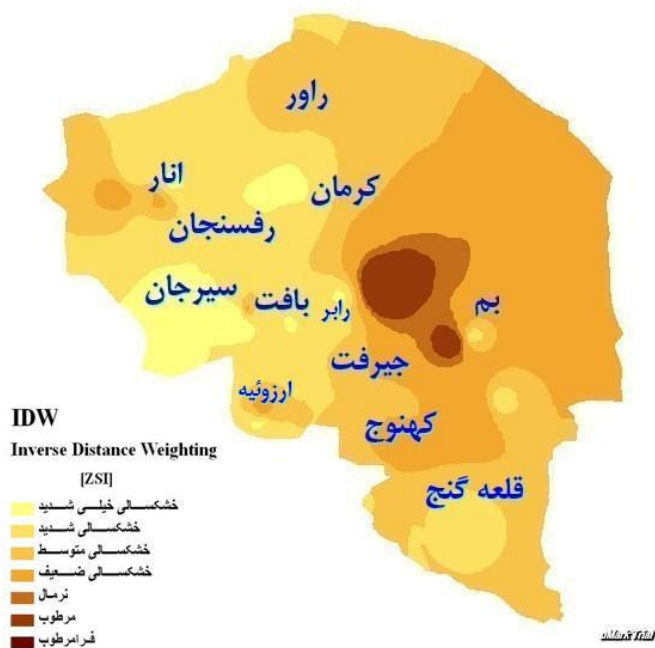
راور

انار

کرمان

رفسنجان

سیرجان

بافت

رابر

بم

جیرفت

ارزوئیه

کهنوج

قلعه گنج

IDW

Inverse Distance Weighting

[ZSI]

خشکسالی خیلی شدید
خشکسالی شدید
خشکسالی متوسط
خشکسالی ضعیف
نرمال
مرطوب
فرامرطوب

uMark Trial